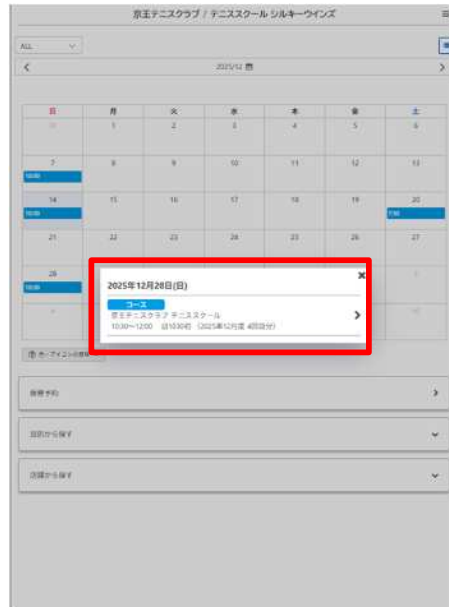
京王テニスクラブ / テニススクール シルキーウインズ

ALL

2025/12 ▦

| 日 | 月 | 火 | 水 | 木 | 金 | 土 |
|---|---|---|---|---|---|---|
| 30 | 1 | 2 | 3 | 4 | 5 | 6 |
| 7 10:00 | 8 | 9 | 10 | 11 | 12 | 13 |
| 14 10:00 | 15 | 16 | 17 | 18 | 19 | 20 7:30 |
| 21 | 22 | 23 | 24 | 25 | 26 | 27 |
| 28 10:00 | | | | | | |

2025年12月28日(日)

コース
京王テニスクラブ テニススクール
10:30〜12:00 (詳細不明) (2025年12月度 4回目分)

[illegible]

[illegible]

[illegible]

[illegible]